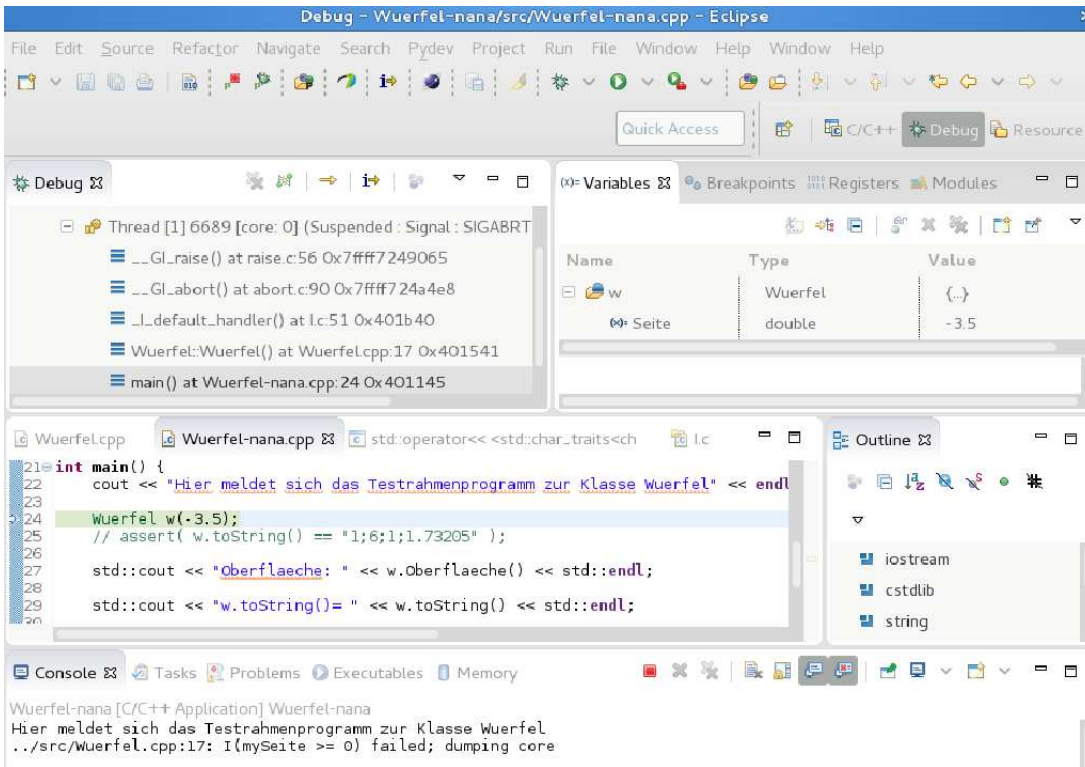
Debug - Wuerfel-nana/src/Wuerfel-nana.cpp - Eclipse

File Edit Source Refactor Navigate Search Pydev Project Run File Window Help Window Help

Quick Access

C/C++ Debug Resource

Debug

Thread [1] 6689 [core: 0] (Suspended : Signal : SIGABRT

__GI_raise() at raise.c:56 0x7ffff7249065

__GI_abort() at abort.c:90 0x7ffff724a4e8

_I_default_handler() at I.c:51 0x401b40

Wuerfel::Wuerfel() at Wuerfel.cpp:17 0x401541

main() at Wuerfel-nana.cpp: 24 0x401145

Variables Breakpoints Registers Modules

| Name | Type | Value |
|---|---|---|
| w | Wuerfel | {...} |
| Seite | double | -3.5 |

Wuerfel.cpp Wuerfel-nana.cpp std::operator<< <std::char_traits<ch I.c

21 int main() {
22 cout << "Hier meldet sich das Testrahmenprogramm zur Klasse Wuerfel" << endl
23
24 Wuerfel w(-3.5);
25 // assert( w.toString() == "1;6;1;1.73205" );
26
27 std::cout << "Oberflaeche: " << w.Oberflaeche() << std::endl;
28
29 std::cout << "w.toString()= " << w.toString() << std::endl;

Outline

iostream
cstdlib
string

Console Tasks Problems Executables Memory

Wuerfel-nana [C/C++ Application] Wuerfel-nana
Hier meldet sich das Testrahmenprogramm zur Klasse Wuerfel
../src/Wuerfel.cpp:17: I(mySeite >= 0) failed; dumping core